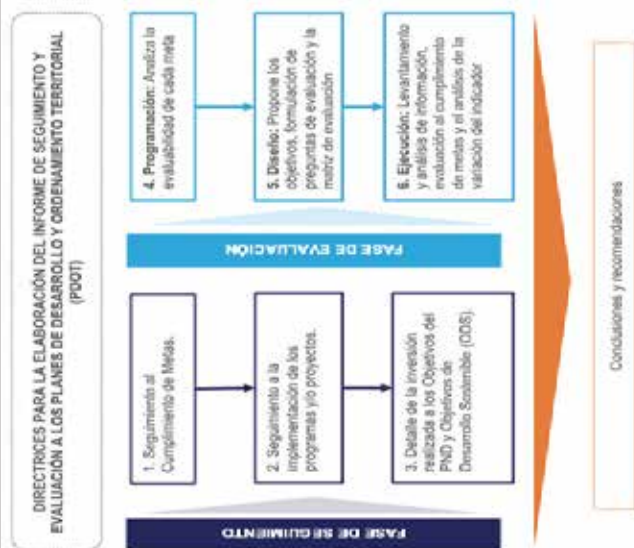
DIRECTRICES PARA LA ELABORACIÓN DEL INFORME DE SEGUIMIENTO Y EVALUACIÓN A LOS PLANES DE DESARROLLO Y ORDENAMIENTO TERRITORIAL (PDOT)

FASE DE SEGUIMIENTO

1. Seguimiento al Cumplimiento de Metas.

2. Seguimiento a la implementación de los programas y/o proyectos.

3. Detalle de la inversión realizada a los Objetivos del PND y Objetivos de Desarrollo Sostenible (ODS).

FASE DE EVALUACIÓN

4. Programación: Analiza la evaluabilidad de cada meta

5. Diseño: Propone los objetivos, formulación de preguntas de evaluación y la matriz de evaluación

6. Ejecución: Levantamiento y análisis de información, evaluación al cumplimiento de metas y el análisis de la variación del indicador

Conclusiones y recomendaciones